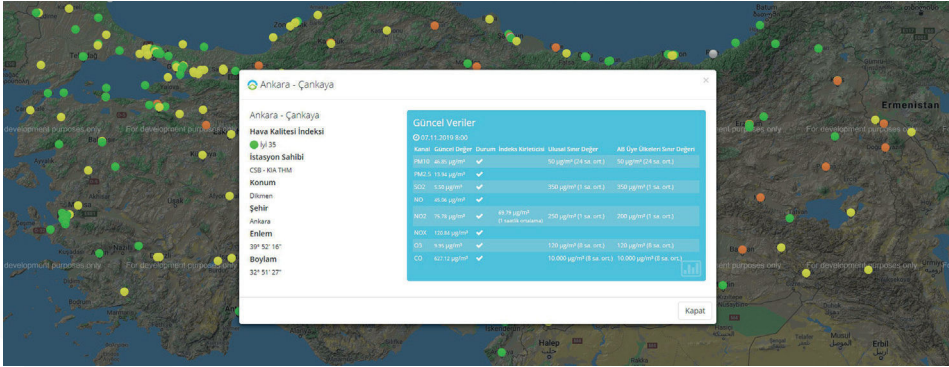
Batum

Ermenistan

development purposes only For development purposes only

Halep Erbil

Ankara - Çankaya ×

Ankara - Çankaya

Hava Kalitesi İndeksi

İyi 35

İstasyon Sahibi

CSB - KIA THM

Konum

Dikmen

Şehir

Ankara

Enlem

39° 52' 16"

Boylam

32° 51' 27"

Güncel Veriler

07.11.2019 8:00

| Kanal | Güncel Değer | Durum | İndeksi Kirletici | Ulusal Sınır Değer | AB Üye Ülkeleri Sınır Değeri |
|---|---|---|---|---|---|
| PM10 | 46.85 µg/m³ | ✔ | | 50 µg/m³ (24 sa. ort.) | 50 µg/m³ (24 sa. ort.) |
| PM2.5 | 15.94 µg/m³ | ✔ | | | |
| SO2 | 6.50 µg/m³ | ✔ | | 350 µg/m³ (1 sa. ort.) | 350 µg/m³ (1 sa. ort.) |
| NO | 45.96 µg/m³ | ✔ | | | |
| NO2 | 76.78 µg/m³ | ✔ | 69.78 µg/m³ (1 saatlik ortalama) | 250 µg/m³ (1 sa. ort.) | 200 µg/m³ (1 sa. ort.) |
| NOX | 150.84 µg/m³ | ✔ | | | |
| O3 | 9.90 µg/m³ | ✔ | | 120 µg/m³ (8 sa. ort.) | 120 µg/m³ (8 sa. ort.) |
| CO | 622.12 µg/m³ | ✔ | | 10.000 µg/m³ (8 sa. ort.) | 10.000 µg/m³ (8 sa. ort.) |

Kapat